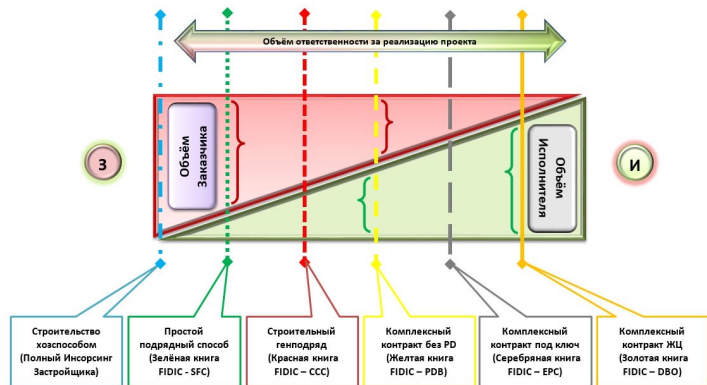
Объём ответственности за реализацию проекта

З

Объём Заказчика

Объём Исполнителя

И

Строительство хозспособом (Полный Инсорсинг Застройщика)

Простой подрядный способ (Зелёная книга FIDIC - SFC)

Строительный генподряд (Красная книга FIDIC – CCC)

Комплексный контракт без PD (Желтая книга FIDIC – PDB)

Комплексный контракт под ключ (Серебряная книга FIDIC – EPC)

Комплексный контракт ЖЦ (Золотая книга FIDIC – DBO)